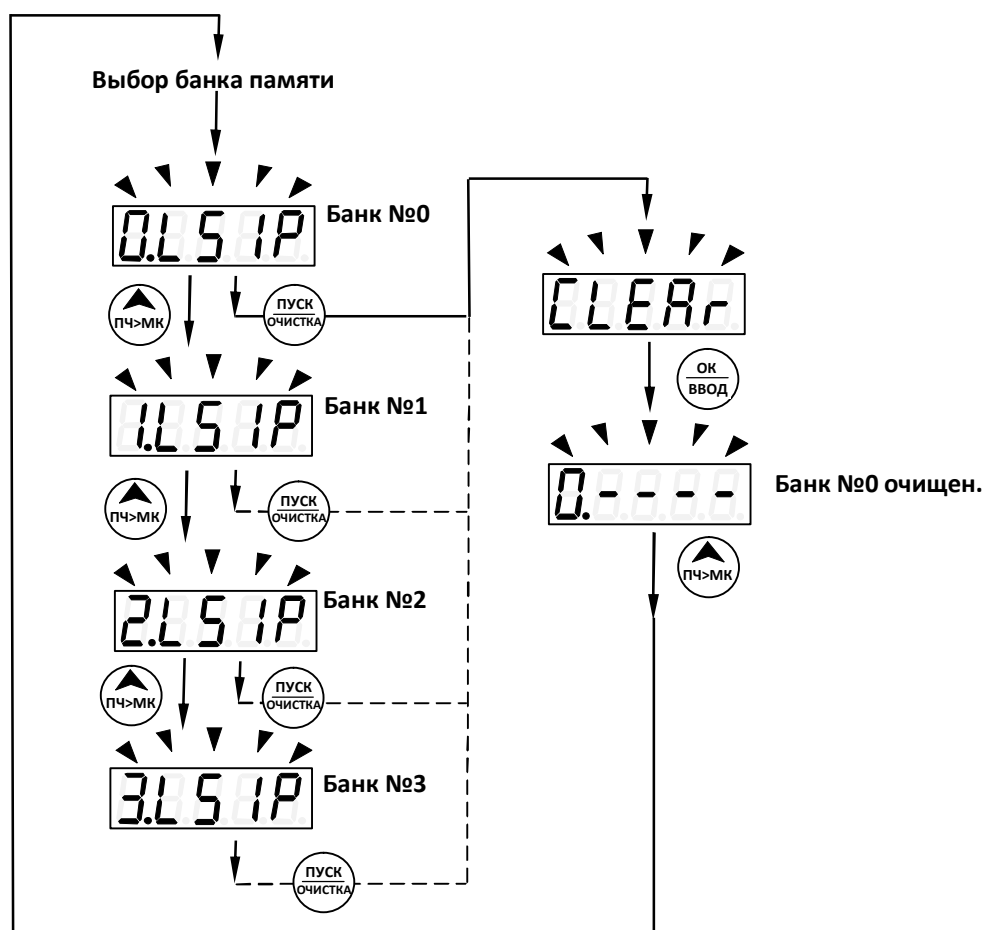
Выбор банка памяти

0.L 5 1P

Банк №0

ПЧ>МК

ПУСК
ОЧИСТКА

CLEAr

ОК
ВВОД

1.L 5 1P

Банк №1

ПЧ>МК

ПУСК
ОЧИСТКА

0.- - - -

Банк №0 очищен.

ПЧ>МК

2.L 5 1P

Банк №2

ПЧ>МК

ПУСК
ОЧИСТКА

3.L 5 1P

Банк №3

ПУСК
ОЧИСТКА